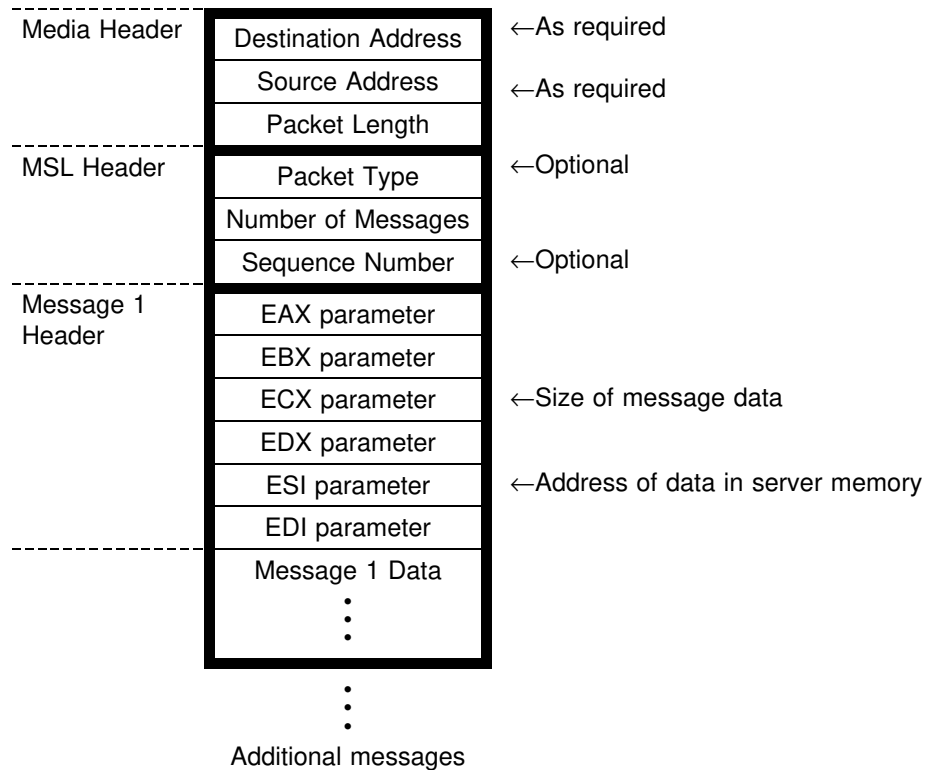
Media Header
Destination Address ←As required
Source Address ←As required
Packet Length

MSL Header
Packet Type ←Optional
Number of Messages
Sequence Number ←Optional

Message 1 Header
EAX parameter
EBX parameter
ECX parameter ←Size of message data
EDX parameter
ESI parameter ←Address of data in server memory
EDI parameter

Message 1 Data
⋮

⋮
Additional messages